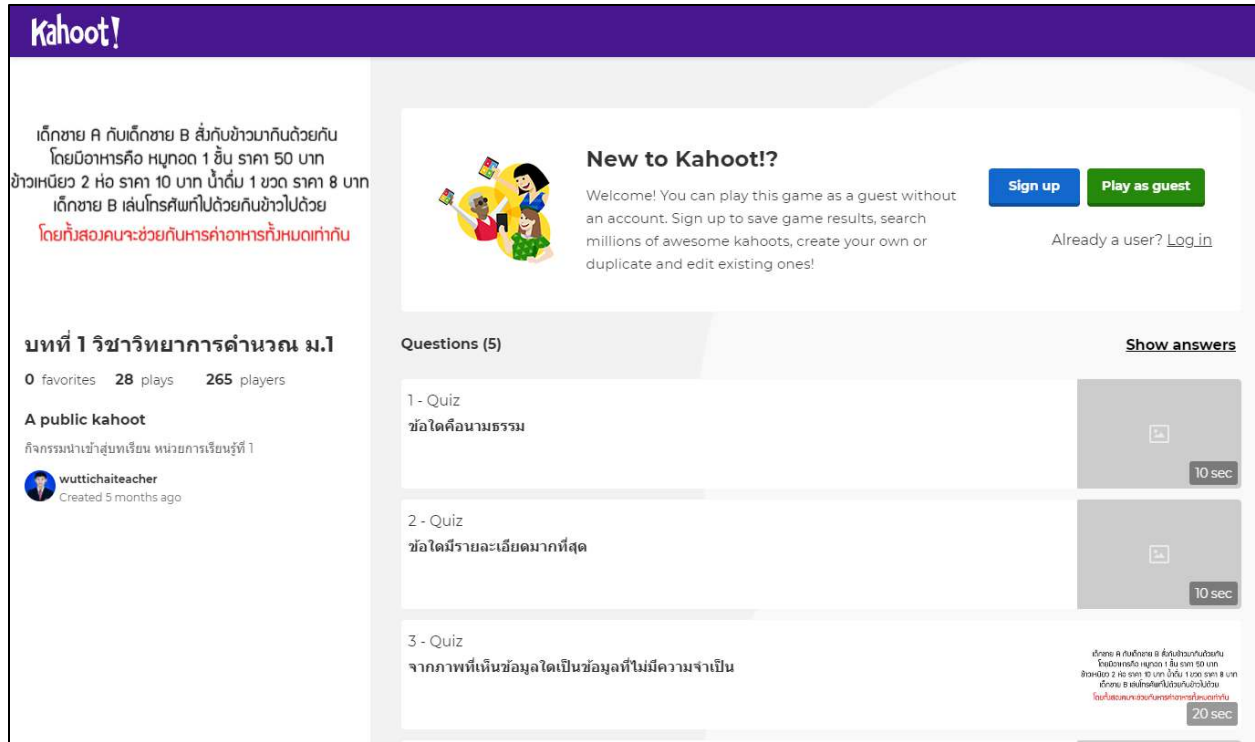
Kahoot!

เด็กชาย A กับเด็กชาย B สั่งกับข้าวมากินด้วยกัน โดยมีอาหารคือ หมูทอด 1 ชิ้น ราคา 50 บาท ข้าวเหนียว 2 ห่อ ราคา 10 บาท น้ำดื่ม 1 ขวด ราคา 8 บาท เด็กชาย B เล่นโทรศัพท์ไปด้วยกินข้าวไปด้วย
โดยทั้งสองคนจะช่วยกันหารค่าอาหารทั้งหมดเท่ากัน

บทที่ 1 วิชาวิทยาการคำนวณ ม.1
0 favorites 28 plays 265 players

A public kahoot
กิจกรรมนำเข้าสู่บทเรียน หน่วยการเรียนรู้ที่ 1

wuttichaiteacher
Created 5 months ago

New to Kahoot!?
Welcome! You can play this game as a guest without an account. Sign up to save game results, search millions of awesome kahoots, create your own or duplicate and edit existing ones!

Sign up
Play as guest
Already a user? Log in

Questions (5)
Show answers

1 - Quiz
ข้อใดคือนามธรรม
10 sec

2 - Quiz
ข้อใดมีรายละเอียดมากที่สุด
10 sec

3 - Quiz
จากภาพที่เห็นข้อมูลใดเป็นข้อมูลที่ไม่มีความจำเป็น
เด็กชาย A กับเด็กชาย B สั่งกับข้าวมากินด้วยกัน โดยมีอาหารคือ หมูทอด 1 ชิ้น ราคา 50 บาท ข้าวเหนียว 2 ห่อ ราคา 10 บาท น้ำดื่ม 1 ขวด ราคา 8 บาท เด็กชาย B เล่นโทรศัพท์ไปด้วยกินข้าวไปด้วย
โดยทั้งสองคนจะช่วยกันหารค่าอาหารทั้งหมดเท่ากัน
20 sec